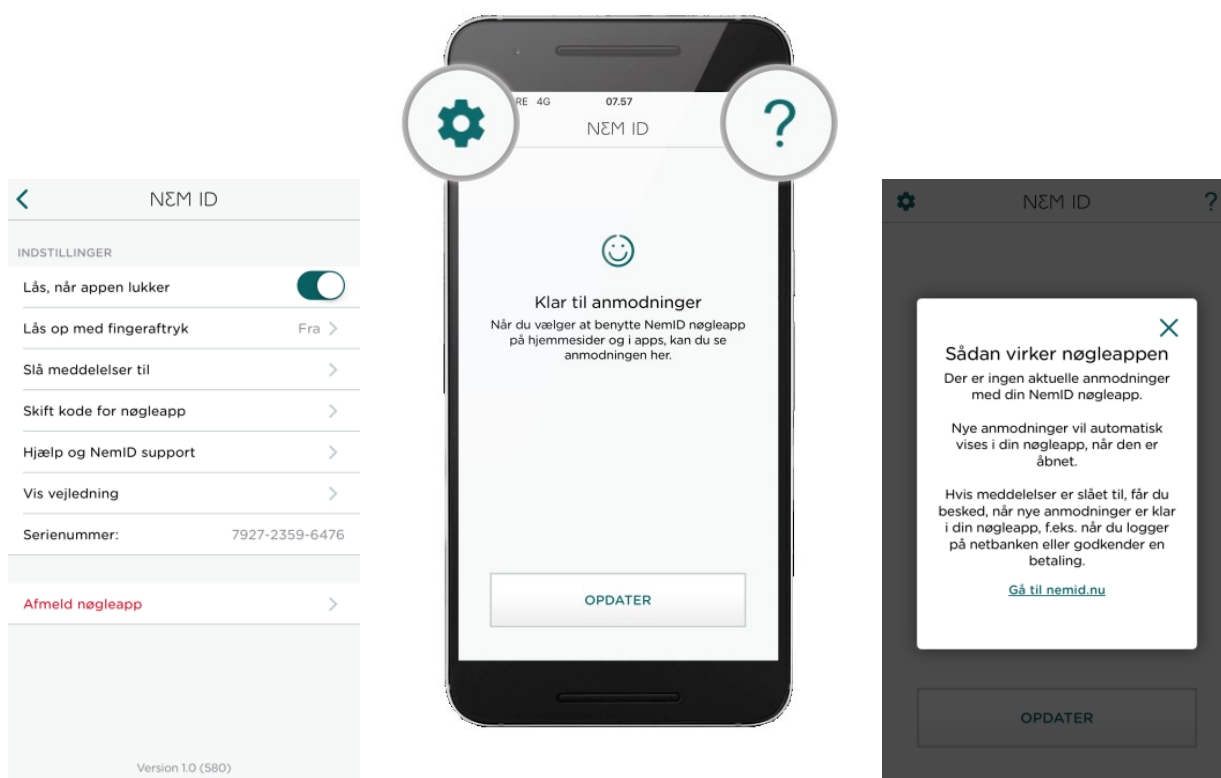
<
NƸM ID

INDSTILLINGER

Lås, når appen lukker

Lås op med fingeraftryk Fra >

Slå meddelelser til >

Skift kode for nøgleapp >

Hjælp og NemID support >

Vis vejledning >

Serienummer: 7927-2359-6476

Afmeld nøgleapp >

Version 1.0 (580)

RE 4G 07.57

NƸM ID

?

Klar til anmodninger

Når du vælger at benytte NemID nøgleapp på hjemmesider og i apps, kan du se anmodningen her.

OPDATER

NƸM ID ?

×

Sådan virker nøgleappen

Der er ingen aktuelle anmodninger med din NemID nøgleapp.

Nye anmodninger vil automatisk vises i din nøgleapp, når den er åbnet.

Hvis meddelelser er slået til, får du besked, når nye anmodninger er klar i din nøgleapp, f.eks. når du logger på netbanken eller godkender en betaling.

Gå til nemid.nu

OPDATER